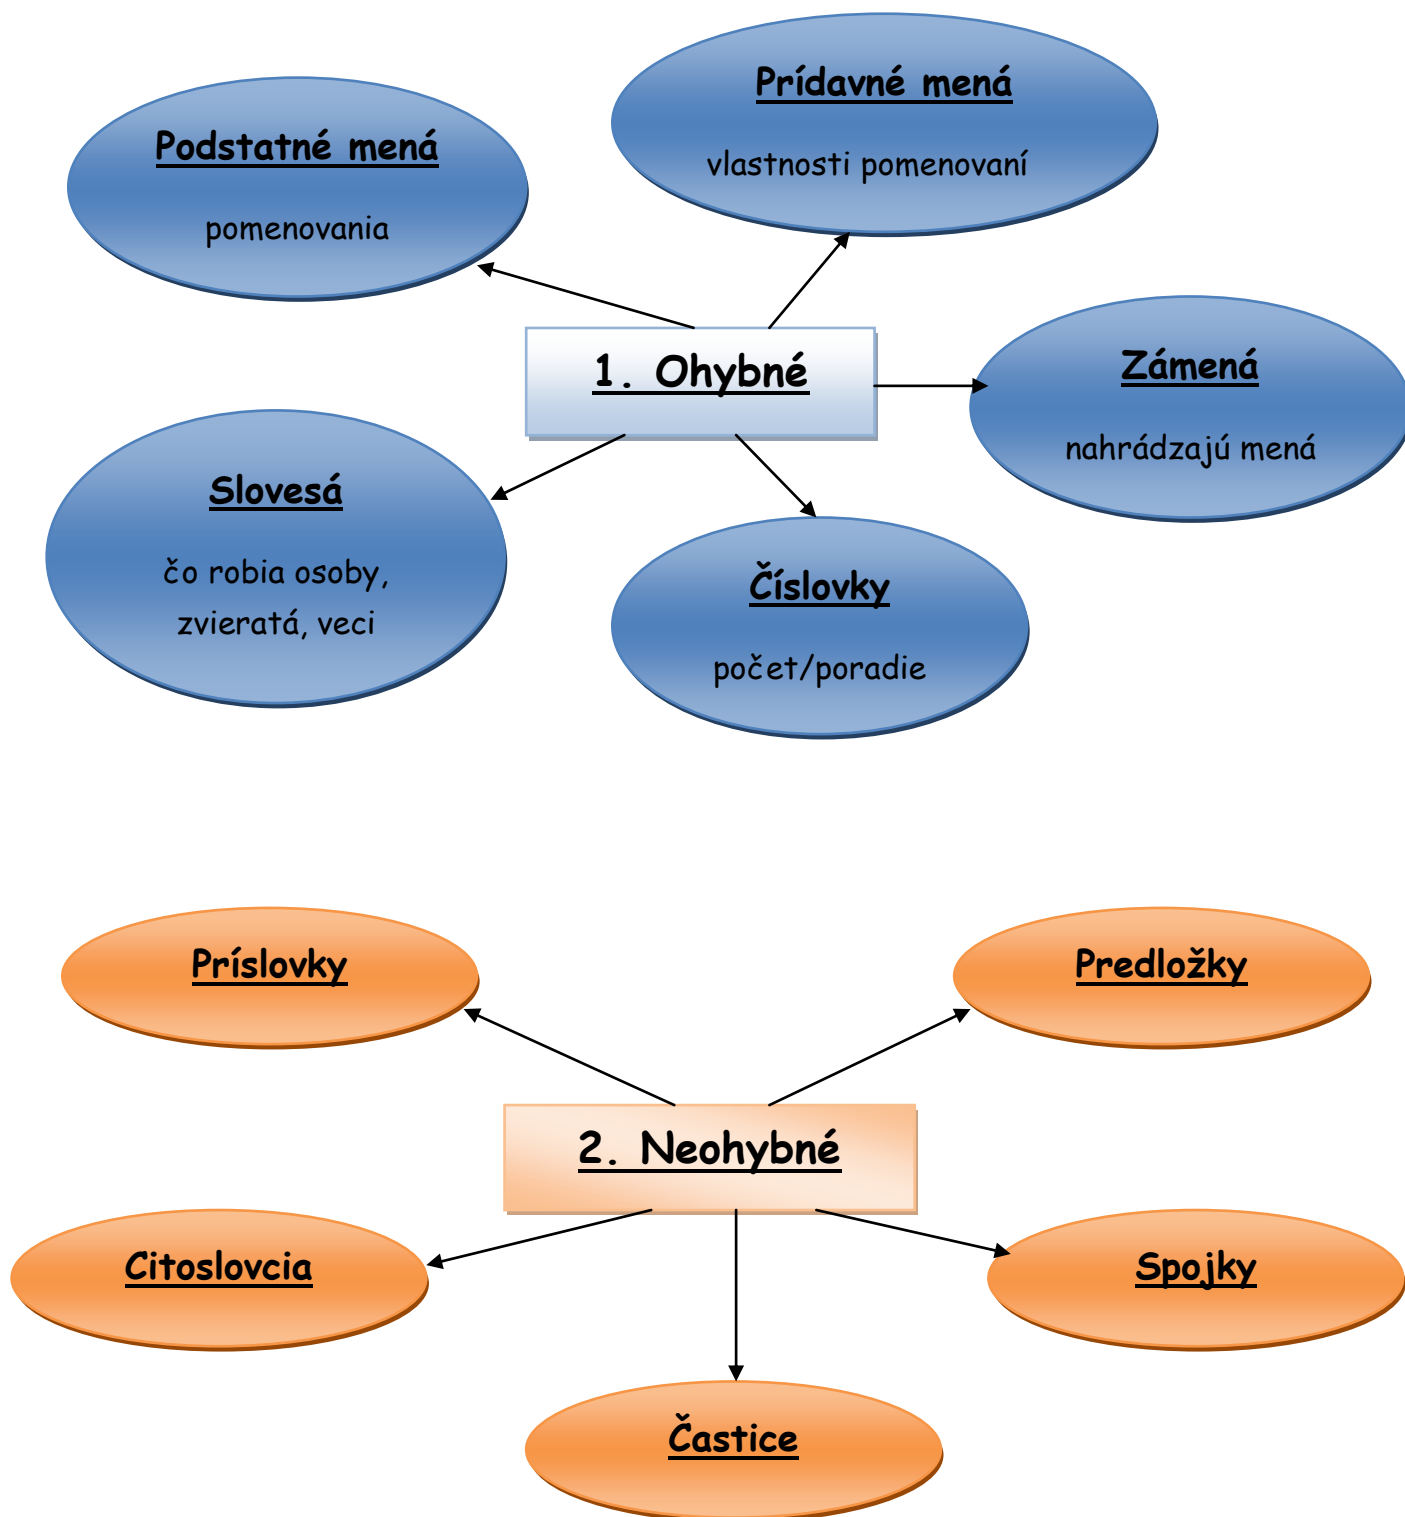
Prídavné mená
vlastnosti pomenovaní

Podstatné mená
pomenovania

1. Ohybné

Zámená
nahrádzajú mená

Slovesá
čo robia osoby, zvieratá, veci

Číslovky
počet/poradie

Príslovky

Predložky

2. Neohybné

Citoslovcia

Spojky

Častice